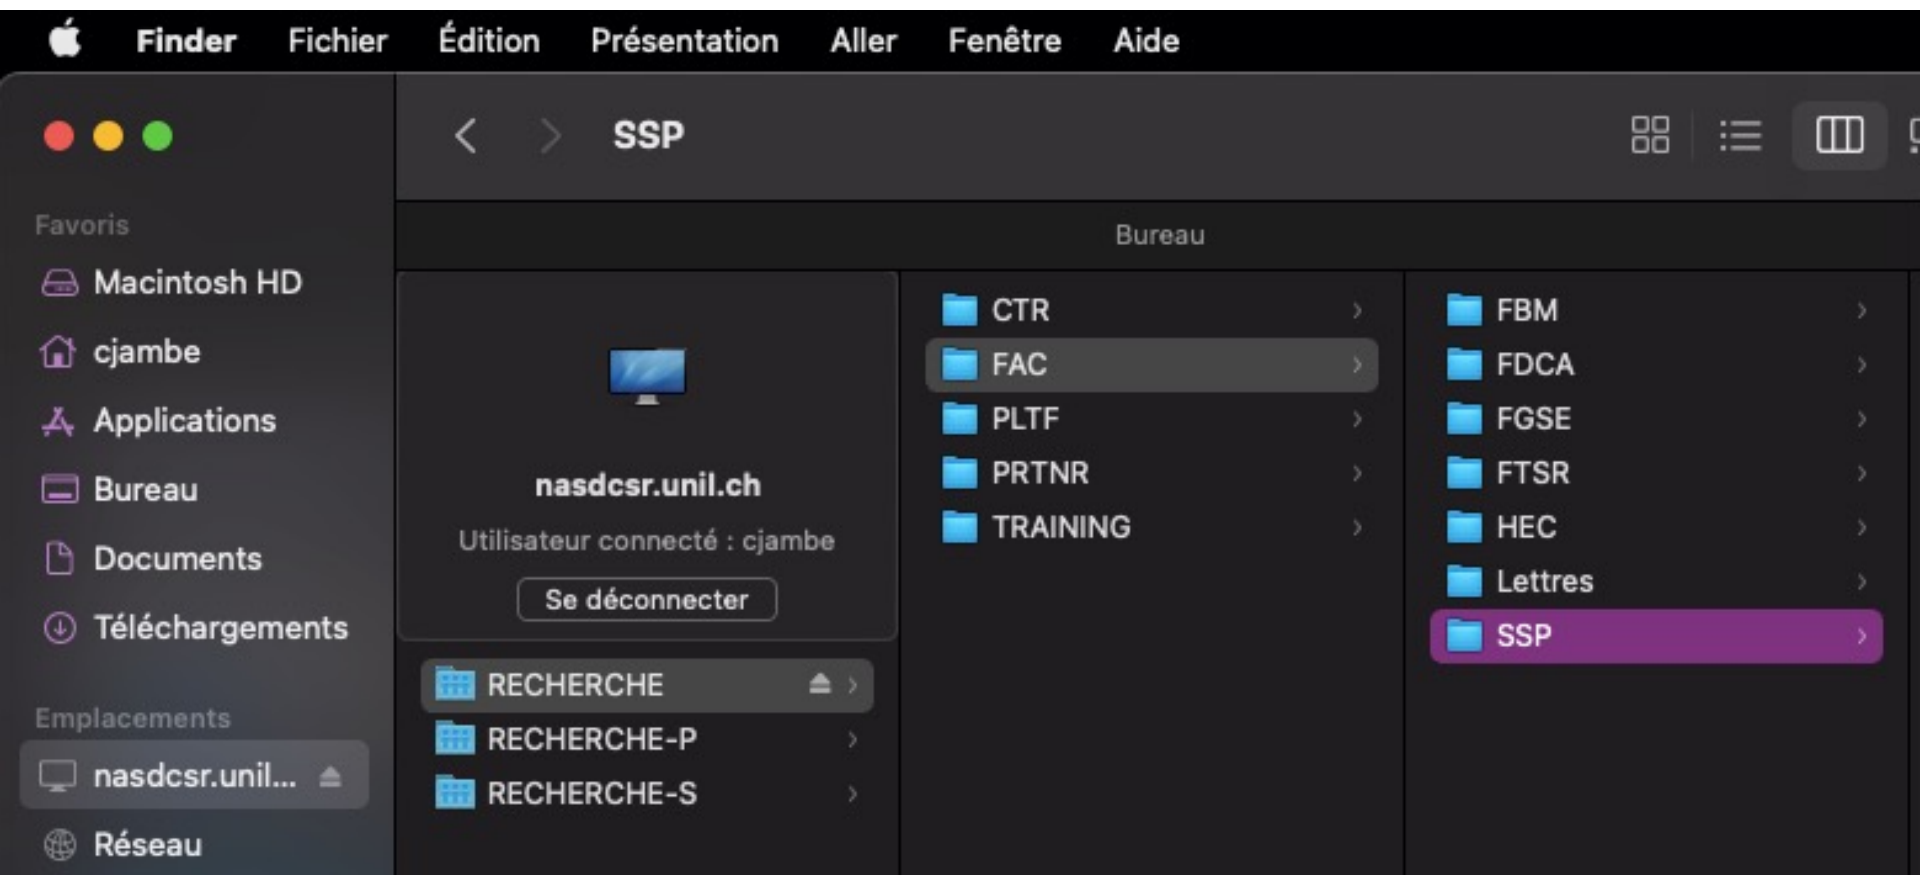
Finder Fichier Édition Présentation Aller Fenêtre Aide

SSP

Favoris
Macintosh HD
cjambe
Applications
Bureau
Documents
Téléchargements

Emplacements
nasdcsr.unil...
Réseau

Bureau

nasdcsr.unil.ch
Utilisateur connecté : cjambe
Se déconnecter

RECHERCHE
RECHERCHE-P
RECHERCHE-S

CTR
FAC
PLTF
PRTNR
TRAINING

FBM
FDCA
FGSE
FTSR
HEC
Lettres
SSP